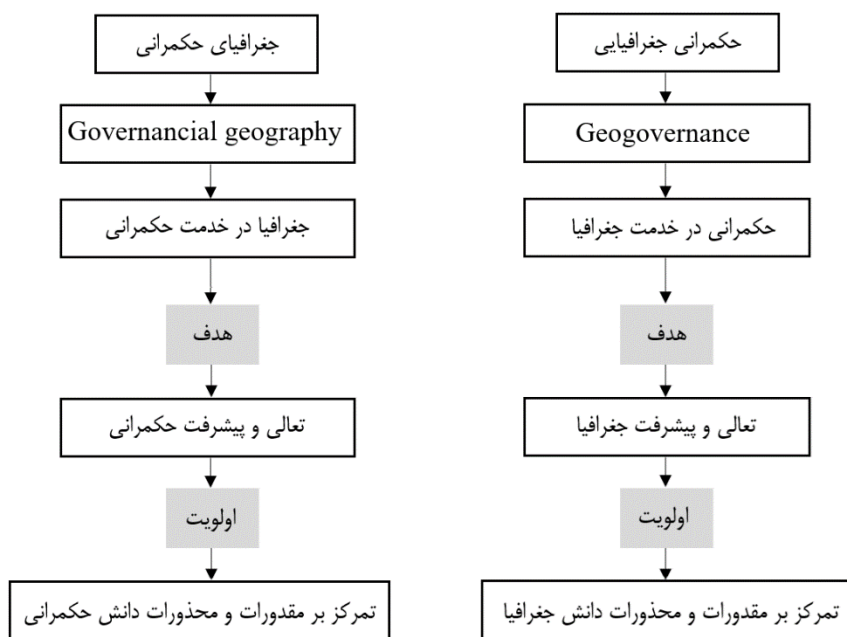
حکمرانی جغرافیایی

Geogovernance

حکمرانی در خدمت جغرافیا

هدف

تعالی و پیشرفت جغرافیا

اولویت

تمرکز بر مقدورات و محذورات دانش جغرافیا

جغرافیای حکمرانی

Governancial geography

جغرافیا در خدمت حکمرانی

هدف

تعالی و پیشرفت حکمرانی

اولویت

تمرکز بر مقدورات و محذورات دانش حکمرانی